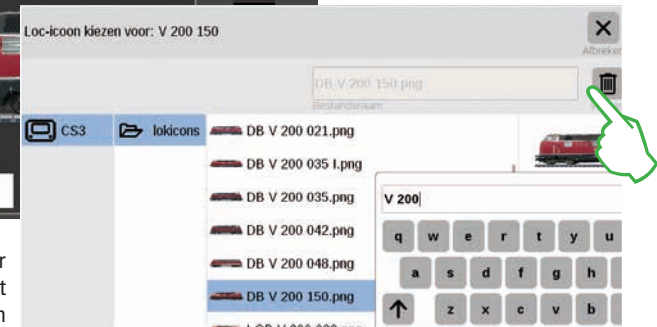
Loc-icoon kiezen voor: V 200 150

Afbreken

DB V 200 150.png

Bestandsnaam

CS3

lokicons

DB V 200 021.png

DB V 200 035 I.png

DB V 200 035.png

DB V 200 042.png

DB V 200 048.png

DB V 200 150.png

V 200

q w e r t y u

a s d f g h

z x c v b

r

t

n